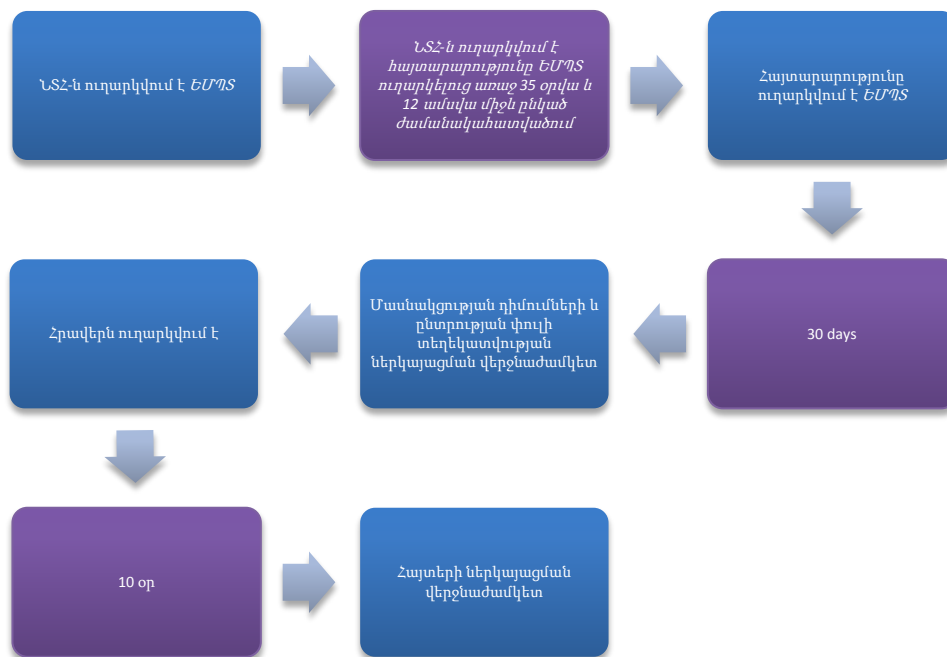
ՆՏՀ-ն ուղարկվում է ԵՄՊՏ

ՆՏՀ-ն ուղարկվում է հայտարարությունը ԵՄՊՏ ուղարկելուց առաջ 35 օրվա և 12 ամսվա միջև ընկած ժամանակահատվածում

Հայտարարությունը ուղարկվում է ԵՄՊՏ

30 days

Մասնակցության դիմումների և ընտրության փուլի տեղեկատվության ներկայացման վերջնաժամկետ

Հրավերն ուղարկվում է

10 օր

Հայտերի ներկայացման վերջնաժամկետ